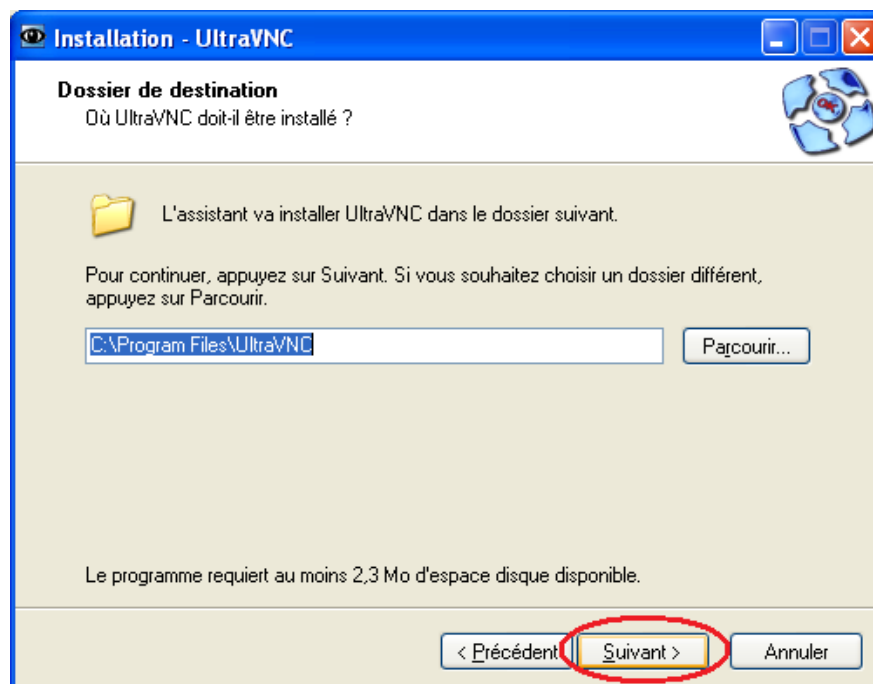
Installation - UltraVNC

Dossier de destination
Où UltraVNC doit-il être installé ?

L'assistant va installer UltraVNC dans le dossier suivant.

Pour continuer, appuyez sur Suivant. Si vous souhaitez choisir un dossier différent, appuyez sur Parcourir.

C:\Program Files\UltraVNC

Parcourir...

Le programme requiert au moins 2,3 Mo d'espace disque disponible.

< Précédent

Suivant >

Annuler